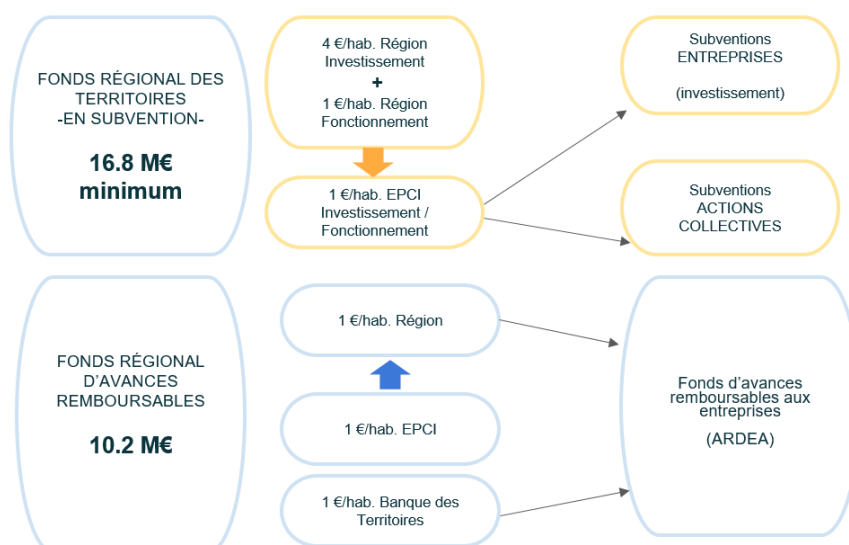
FONDS RÉGIONAL DES TERRITOIRES
-EN SUBVENTION-

16.8 M€
minimum

4 €/hab. Région
Investissement
+
1 €/hab. Région
Fonctionnement

1 €/hab. EPCI
Investissement /
Fonctionnement

Subventions
ENTREPRISES

(investissement)

Subventions
ACTIONS
COLLECTIVES

FONDS RÉGIONAL
D'AVANCES
REMBOURSABLES

10.2 M€

1 €/hab. Région

1 €/hab. EPCI

1 €/hab. Banque des
Territoires

Fonds d'avances
remboursables aux
entreprises

(ARDEA)